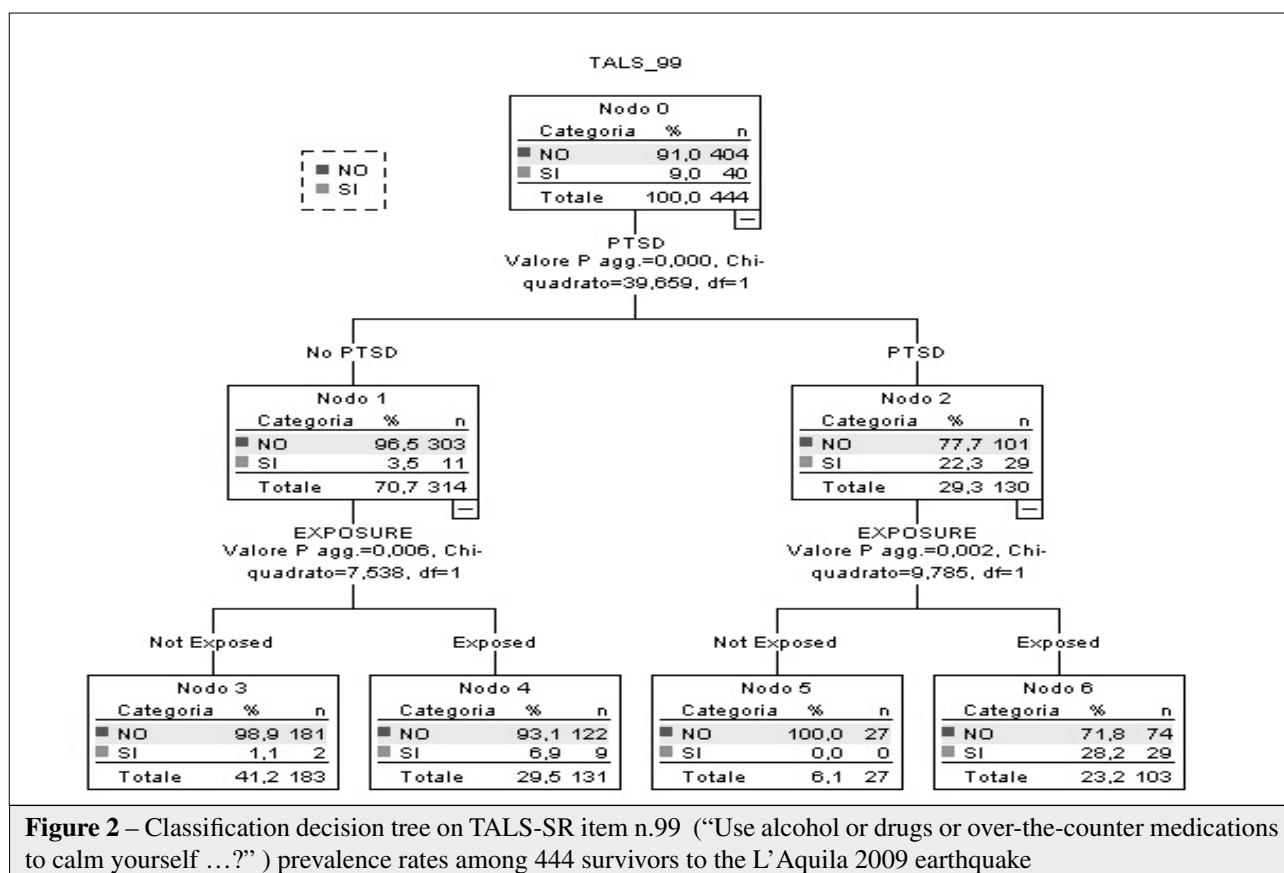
TALS_99

NO
SI

Nodo 0

| Categoria | % | n |
|---|---|---|
| NO | 91,0 | 404 |
| SI | 9,0 | 40 |
| Totale | 100,0 | 444 |

PTSD
Valore P agg.=0,000, Chi-quadrato=39,659, df=1

No PTSD

Nodo 1

| Categoria | % | n |
|---|---|---|
| NO | 96,5 | 303 |
| SI | 3,5 | 11 |
| Totale | 70,7 | 314 |

EXPOSURE
Valore P agg.=0,006, Chi-quadrato=7,538, df=1

PTSD

Nodo 2

| Categoria | % | n |
|---|---|---|
| NO | 77,7 | 101 |
| SI | 22,3 | 29 |
| Totale | 29,3 | 130 |

EXPOSURE
Valore P agg.=0,002, Chi-quadrato=9,785, df=1

Not Exposed

Nodo 3

| Categoria | % | n |
|---|---|---|
| NO | 98,9 | 181 |
| SI | 1,1 | 2 |
| Totale | 41,2 | 183 |

Exposed

Nodo 4

| Categoria | % | n |
|---|---|---|
| NO | 93,1 | 122 |
| SI | 6,9 | 9 |
| Totale | 29,5 | 131 |

Not Exposed

Nodo 5

| Categoria | % | n |
|---|---|---|
| NO | 100,0 | 27 |
| SI | 0,0 | 0 |
| Totale | 6,1 | 27 |

Exposed

Nodo 6

| Categoria | % | n |
|---|---|---|
| NO | 71,8 | 74 |
| SI | 28,2 | 29 |
| Totale | 23,2 | 103 |

**Figure 2** – Classification decision tree on TALS-SR item n.99 ("Use alcohol or drugs or over-the-counter medications to calm yourself …?" ) prevalence rates among 444 survivors to the L'Aquila 2009 earthquake